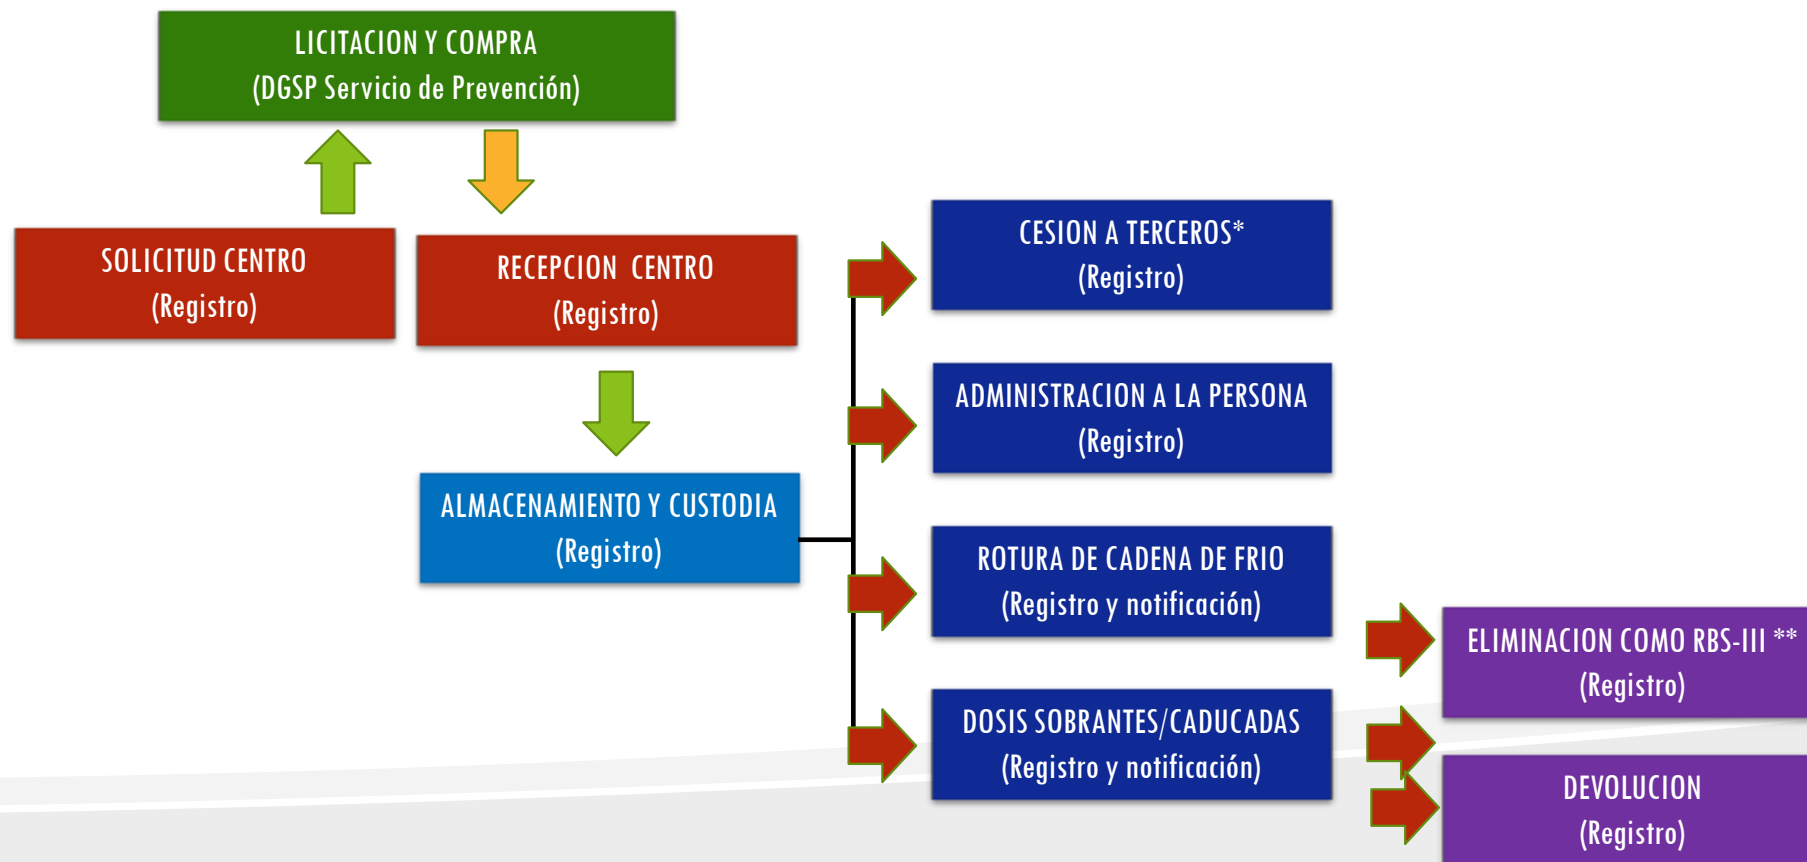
LICITACION Y COMPRA
(DGSP Servicio de Prevención)

SOLICITUD CENTRO
(Registro)

RECEPCION CENTRO
(Registro)

ALMACENAMIENTO Y CUSTODIA
(Registro)

CESION A TERCEROS*
(Registro)

ADMINISTRACION A LA PERSONA
(Registro)

ROTURA DE CADENA DE FRIO
(Registro y notificación)

DOSIS SOBRANTES/CADUCADAS
(Registro y notificación)

ELIMINACION COMO RBS-III **
(Registro)

DEVOLUCION
(Registro)